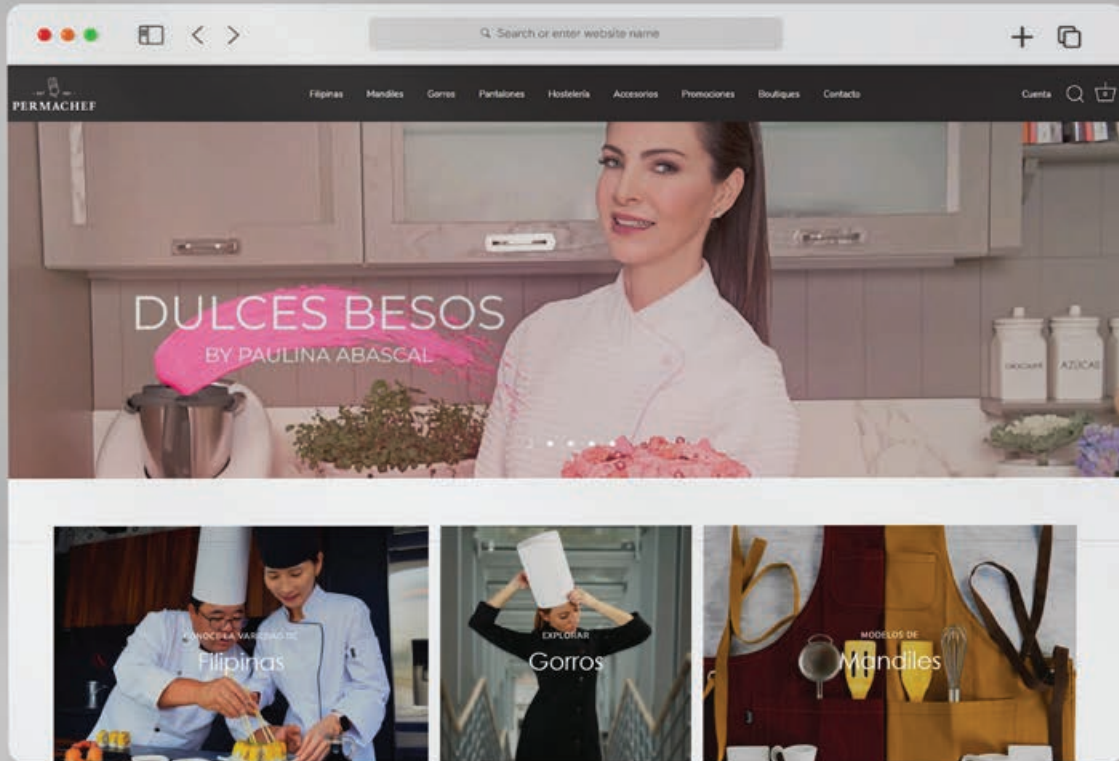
Search or enter website name

PERMACHEF

Filipinas Mandiles Gorros Pantalones Hostelería Accesorios Promociones Boutiques Contacto

Cuenta

DULCES BESOS
BY PAULINA ABASCAL

AZÚCAR

CONOCE LA VARIEDAD DE
Filipinas

EXPLORAR
Gorros

MODELOS DE
Mandiles